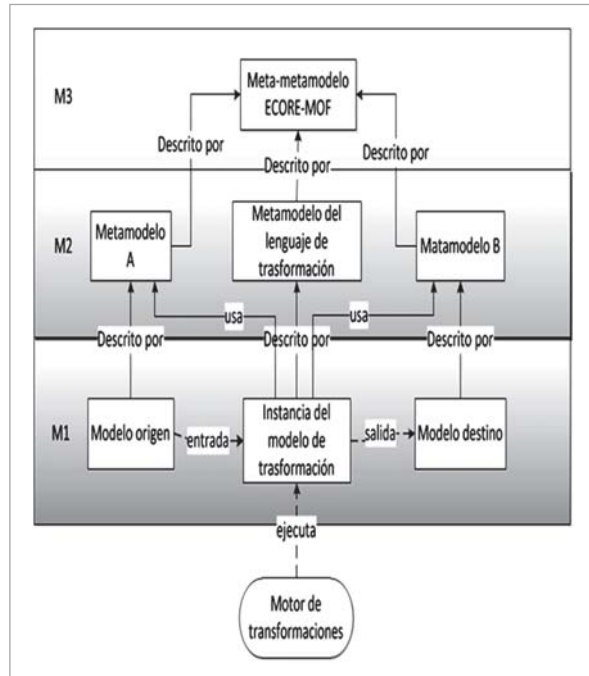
M3

Meta-metamodelo ECORE-MOF

Descrito por

Descrito por

Descrito por

M2

Metamodelo A

Metamodelo del lenguaje de trasformación

Matamodelo B

usa

usa

Descrito por

Descrito por

Descrito por

M1

Modelo origen

entrada

Instancia del modelo de trasformación

salida

Modelo destino

ejecuta

Motor de transformaciones